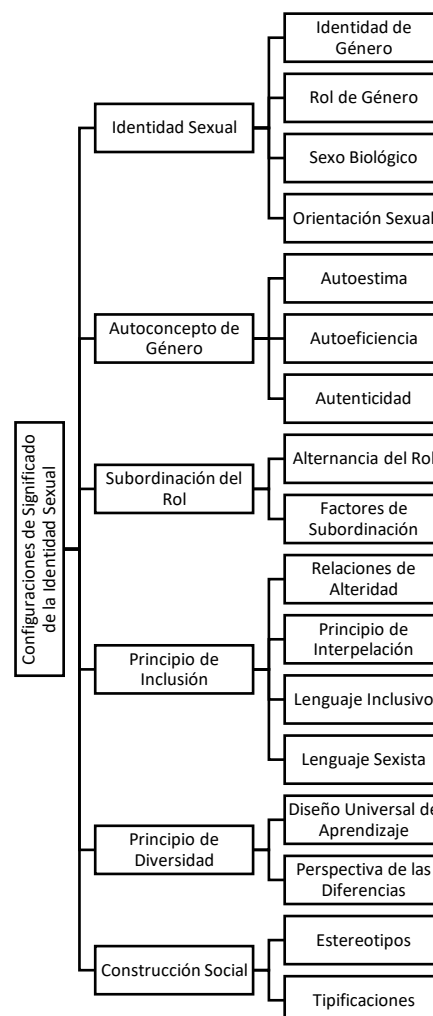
Configuraciones de Significado de la Identidad Sexual

Identidad Sexual
Identidad de Género
Rol de Género
Sexo Biológico
Orientación Sexual

Autoconcepto de Género
Autoestima
Autoeficiencia
Autenticidad

Subordinación del Rol
Alternancia del Rol
Factores de Subordinación

Principio de Inclusión
Relaciones de Alteridad
Principio de Interpelación
Lenguaje Inclusivo
Lenguaje Sexista

Principio de Diversidad
Diseño Universal de Aprendizaje
Perspectiva de las Diferencias

Construcción Social
Estereotipos
Tipificaciones